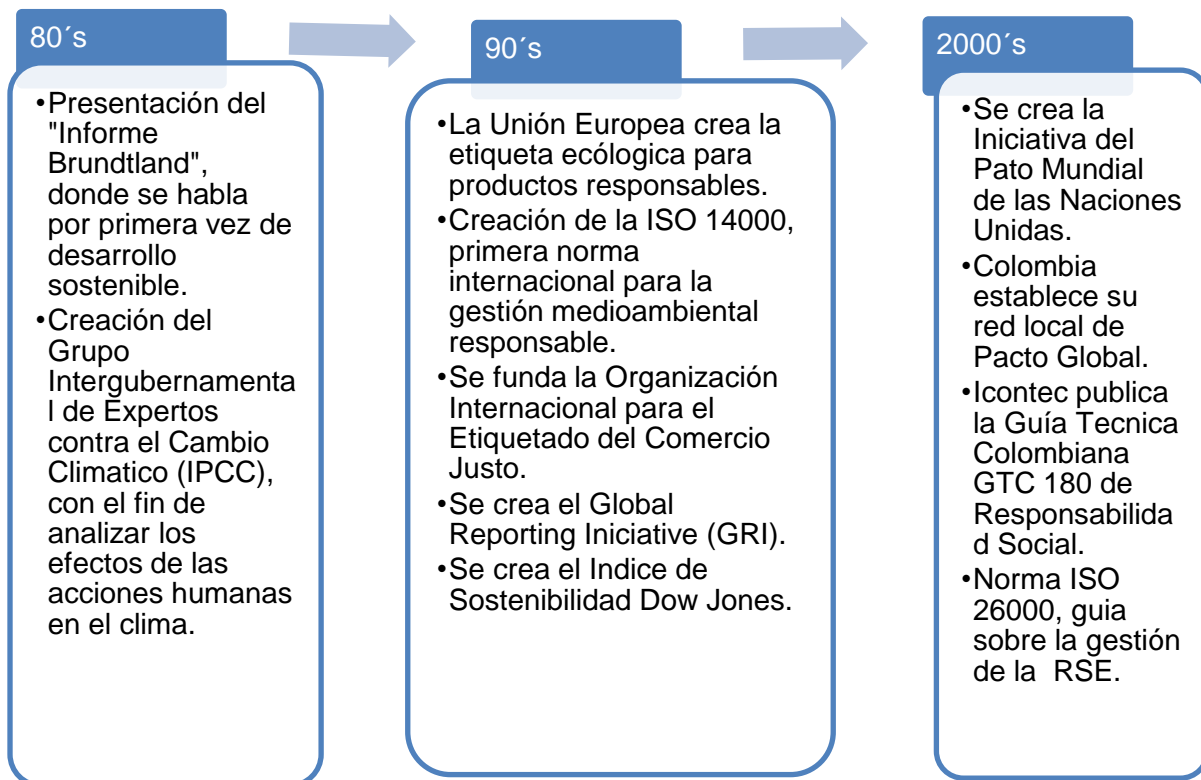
80´s

•Presentación del "Informe Brundtland", donde se habla por primera vez de desarrollo sostenible.
•Creación del Grupo Intergubernamental de Expertos contra el Cambio Climatico (IPCC), con el fin de analizar los efectos de las acciones humanas en el clima.

90´s

•La Unión Europea crea la etiqueta ecólogica para productos responsables.
•Creación de la ISO 14000, primera norma internacional para la gestión medioambiental responsable.
•Se funda la Organización Internacional para el Etiquetado del Comercio Justo.
•Se crea el Global Reporting Iniciative (GRI).
•Se crea el Indice de Sostenibilidad Dow Jones.

2000´s

•Se crea la Iniciativa del Pato Mundial de las Naciones Unidas.
•Colombia establece su red local de Pacto Global.
•Icontec publica la Guía Tecnica Colombiana GTC 180 de Responsabilidad Social.
•Norma ISO 26000, guia sobre la gestión de la RSE.